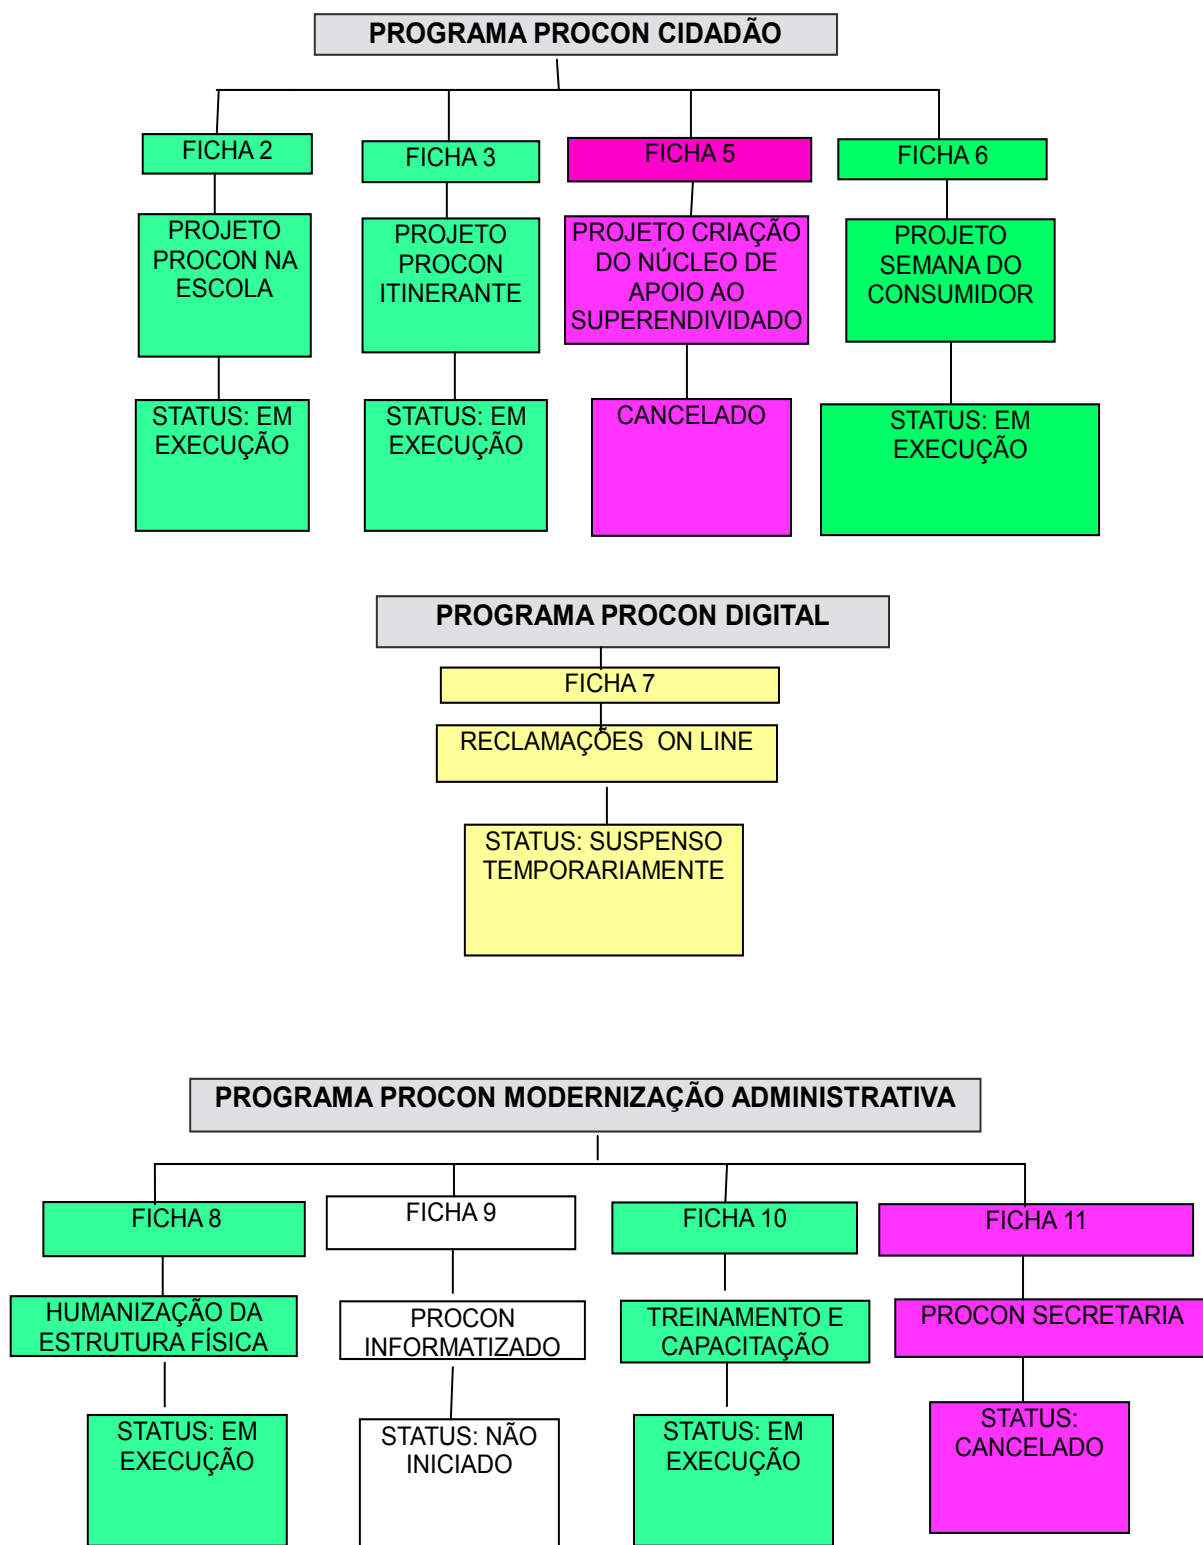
PROGRAMA PROCON CIDADÃO

FICHA 2

PROJETO PROCON NA ESCOLA

STATUS: EM EXECUÇÃO

FICHA 3

PROJETO PROCON ITINERANTE

STATUS: EM EXECUÇÃO

FICHA 5

PROJETO CRIAÇÃO DO NÚCLEO DE APOIO AO SUPERENDIVIDADO

CANCELADO

FICHA 6

PROJETO SEMANA DO CONSUMIDOR

STATUS: EM EXECUÇÃO

PROGRAMA PROCON DIGITAL

FICHA 7

RECLAMAÇÕES ON LINE

STATUS: SUSPENSO TEMPORARIAMENTE

PROGRAMA PROCON MODERNIZAÇÃO ADMINISTRATIVA

FICHA 8

HUMANIZAÇÃO DA ESTRUTURA FÍSICA

STATUS: EM EXECUÇÃO

FICHA 9

PROCON INFORMATIZADO

STATUS: NÃO INICIADO

FICHA 10

TREINAMENTO E CAPACITAÇÃO

STATUS: EM EXECUÇÃO

FICHA 11

PROCON SECRETARIA

STATUS: CANCELADO